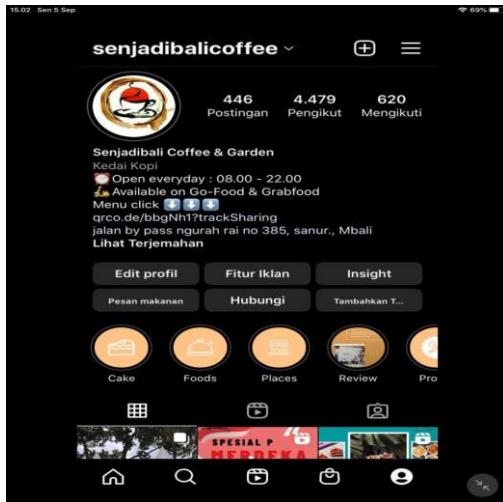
15.02 Sen 5 Sep
69%

senjadibalicoffee

446 Postingan
4.479 Pengikut
620 Mengikuti

Senjadibali Coffee & Garden
Kedai Kopi
⏰ Open everyday : 08.00 - 22.00
🛵 Available on Go-Food & Grabfood
Menu click ⬇️⬇️⬇️
qrco.de/bbgNh1?trackSharing
jalan by pass ngurah rai no 385, sanur., Mbali
Lihat Terjemahan

Edit profil
Fitur Iklan
Insight
Pesan makanan
Hubungi
Tambahkan T...

Cake
Foods
Places
Review
Pro

SPESIAL P
MERDEKA